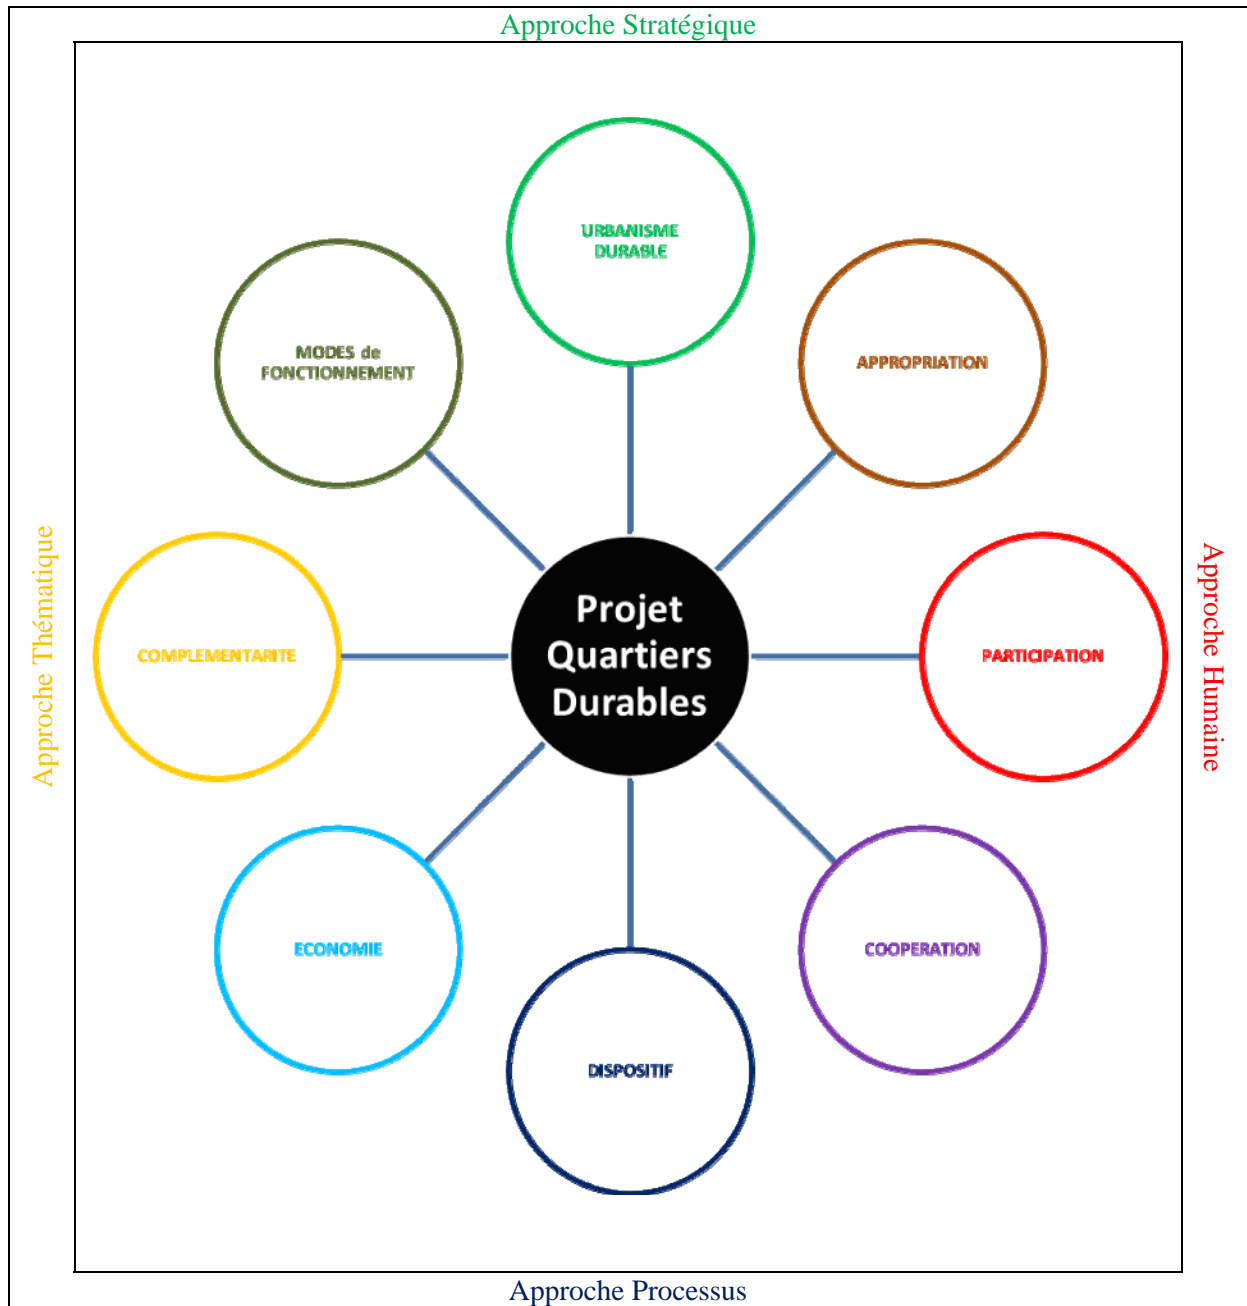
Approche Stratégique

URBANISME DURABLE

MODES de FONCTIONNEMENT

APPROPRIATION

Approche Thématique

COMPLEMENTARITE

Projet Quartiers Durables

PARTICIPATION

Approche Humaine

ECONOMIE

COOPERATION

DISPOSITIF

Approche Processus